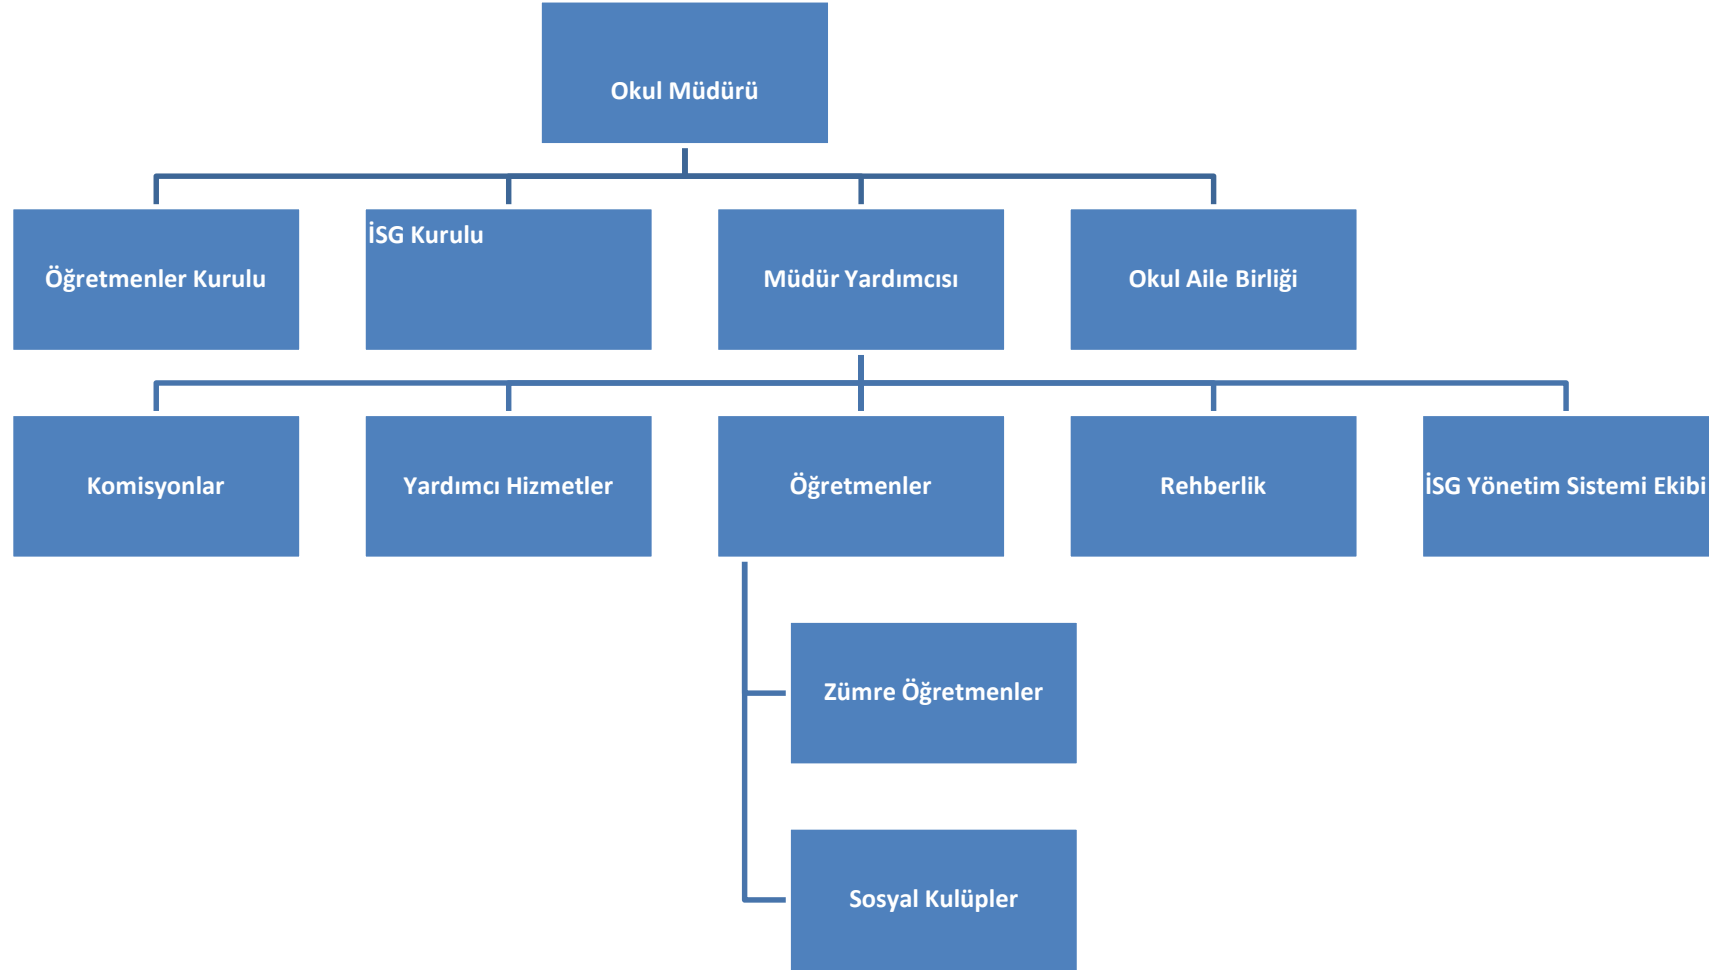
Okul Müdürü

Öğretmenler Kurulu

İSG Kurulu

Müdür Yardımcısı

Okul Aile Birliği

Komisyonlar

Yardımcı Hizmetler

Öğretmenler

Rehberlik

İSG Yönetim Sistemi Ekibi

Zümre Öğretmenler

Sosyal Kulüpler